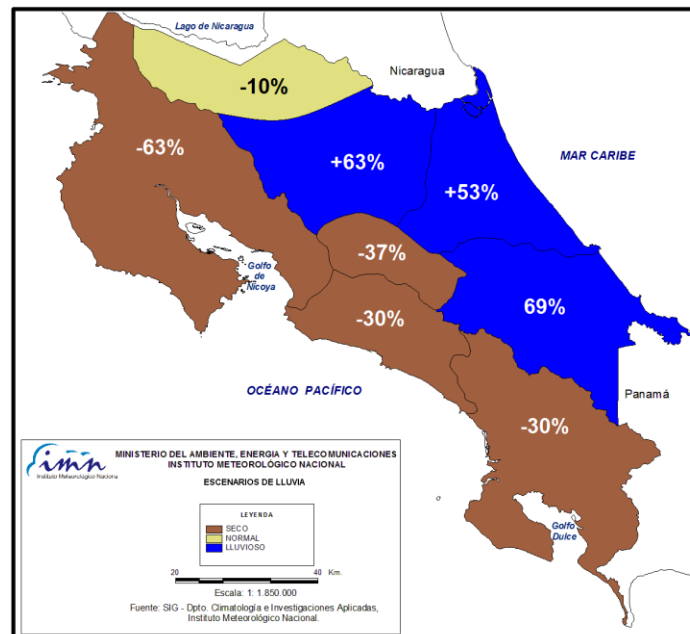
Lago de Nicaragua

-10%

Nicaragua

-63%

+63%

MAR CARIBE

+53%

Golfo de Nicoya

-37%

69%

-30%

OCÉANO PACÍFICO

Panamá

-30%

imn
Instituto Meteorológico Nacional

MINISTERIO DEL AMBIENTE, ENERGIA Y TELECOMUNICACIONES
INSTITUTO METEOROLÓGICO NACIONAL

ESCENARIOS DE LLUVIA

LEYENDA
SECO
NORMAL
LLUVIOSO

20 0 20 40 Km.

Escala: 1: 1.850.000

Fuente: SIG - Dpto. Climatología e Investigaciones Aplicadas, Instituto Meteorológico Nacional.

Golfo Dulce